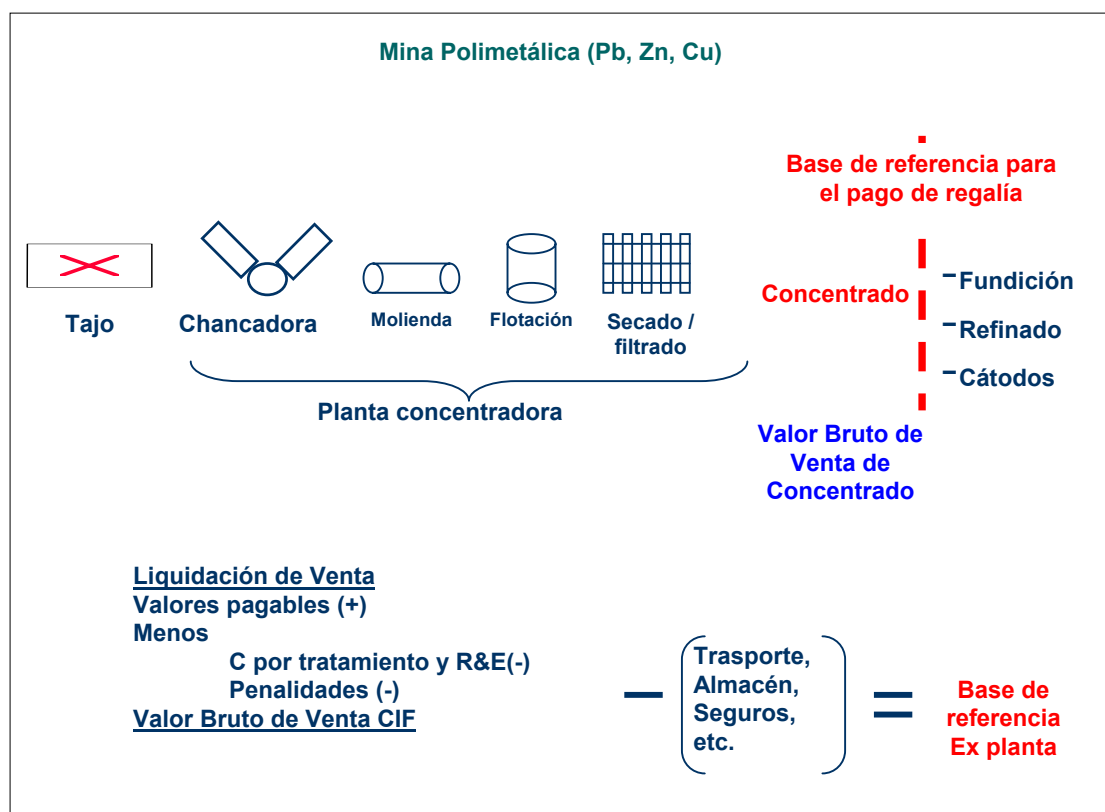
Mina Polimetálica (Pb, Zn, Cu)

Base de referencia para el pago de regalía

Tajo

Chancadora

Molienda

Flotación

Secado / filtrado

Planta concentradora

Concentrado

-Fundición

-Refinado

-Cátodos

Valor Bruto de Venta de Concentrado

Liquidación de Venta
Valores pagables (+)
Menos
C por tratamiento y R&E(-)
Penalidades (-)
Valor Bruto de Venta CIF

Trasporte, Almacén, Seguros, etc.

Base de referencia Ex planta